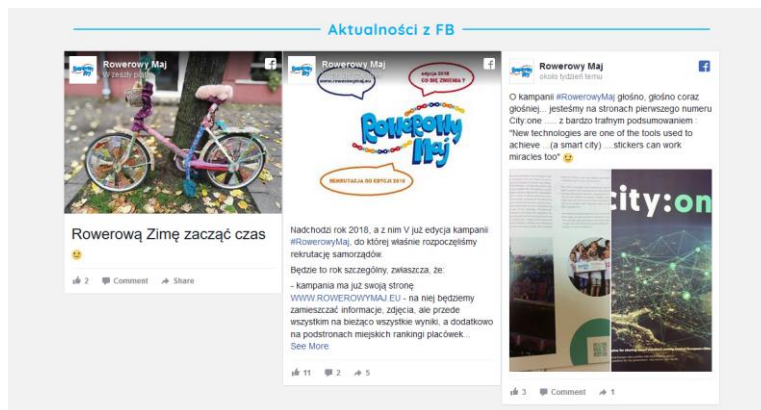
Aktualności z FB

Rowerowy Maj
W zeszły piątek

Rowerową Zimę zacząć czas
😉

2 Comment Share

Rowerowy Maj

www.rowerowymaj.eu
edycja 2018 CO SIĘ ZMIENIA ?
Rowerowy Maj
REKRUTACJA DO EDYCJI 2018

Nadchodzi rok 2018, a z nim V już edycja kampanii #RowerowyMaj, do której właśnie rozpoczęliśmy rekrutację samorządów.

Będzie to rok szczególny, zwłaszcza, że:

- kampania ma już swoją stronę WWW.ROWEROWYMAJ.EU - na niej będziemy zamieszczać informacje, zdjęcia, ale przede wszystkim na bieżąco wszystkie wyniki, a dodatkowo na podstronach miejskich rankingi placówek...
See More

11 2 5

Rowerowy Maj
około tydzień temu

O kampanii #RowerowyMaj głośno, głośno coraz głośniej... jesteśmy na stronach pierwszego numeru City:one .... z bardzo trafnym podsumowaniem : "New technologies are one of the tools used to achieve ...(a smart city) ....stickers can work miracles too" 😉

city:on

3 Comment 1